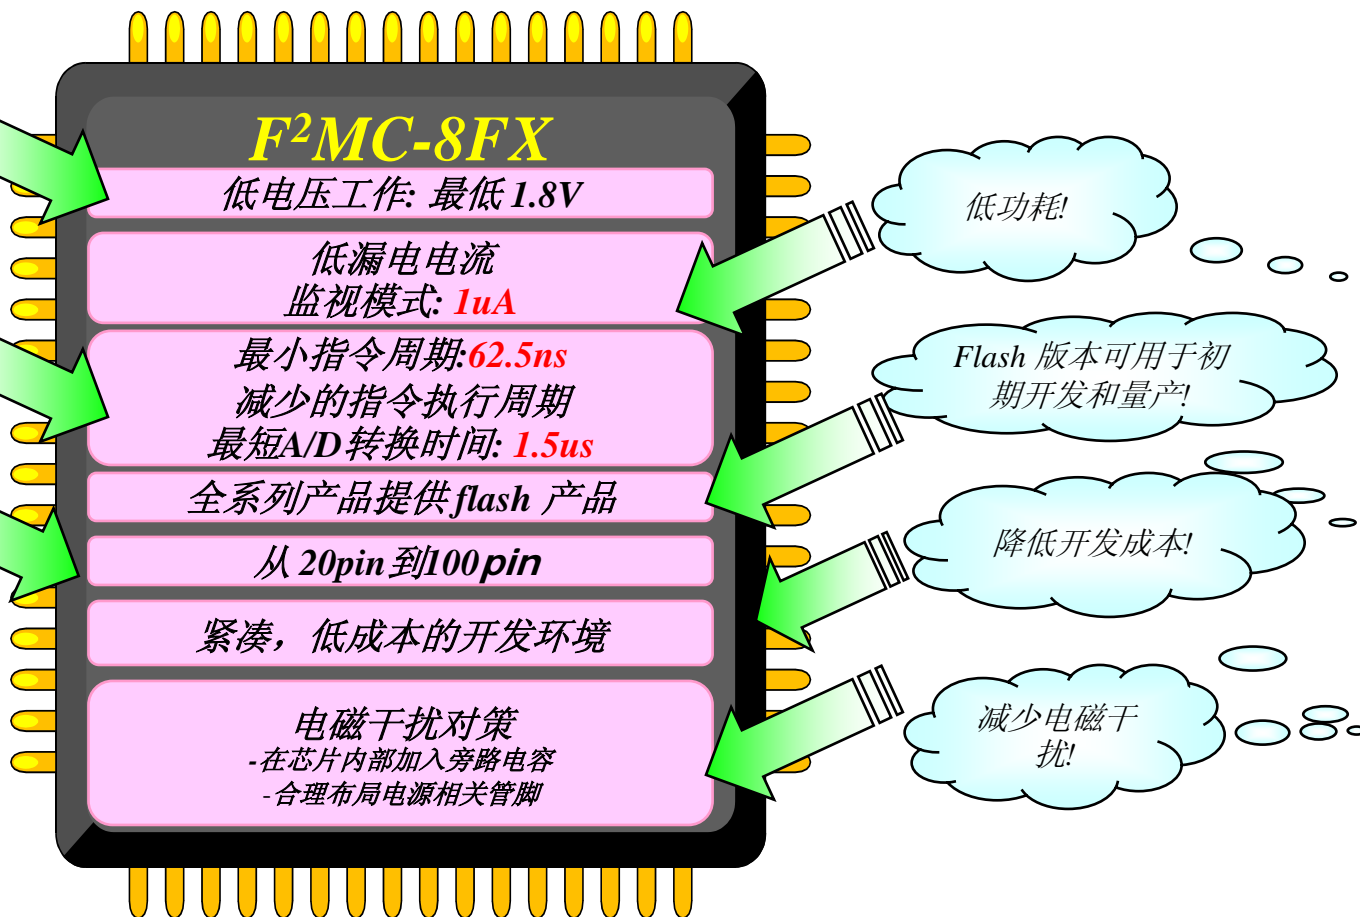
$F^2MC$-8FX

低电压工作: 最低 1.8V

低漏电电流
监视模式: 1uA

最小指令周期:62.5ns
减少的指令执行周期
最短A/D 转换时间: 1.5us

全系列产品提供 flash 产品

从 20pin 到100pin

紧凑，低成本的开发环境

电磁干扰对策
-在芯片内部加入旁路电容
-合理布局电源相关管脚

低功耗!

Flash 版本可用于初期开发和量产!

降低开发成本!

减少电磁干扰!